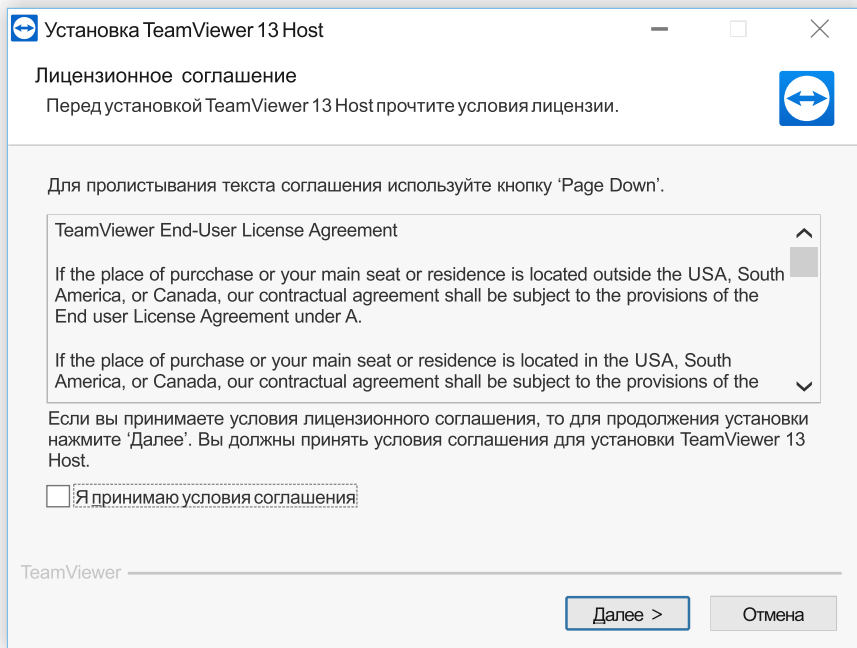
Установка TeamViewer 13 Host

Лицензионное соглашение
Перед установкой TeamViewer 13 Host прочтите условия лицензии.

Для пролистывания текста соглашения используйте кнопку 'Page Down'.

TeamViewer End-User License Agreement

If the place of purcchase or your main seat or residence is located outside the USA, South America, or Canada, our contractual agreement shall be subject to the provisions of the End user License Agreement under A.

If the place of purchase or your main seat or residence is located in the USA, South America, or Canada, our contractual agreement shall be subject to the provisions of the

Если вы принимаете условия лицензионного соглашения, то для продолжения установки нажмите 'Далее'. Вы должны принять условия соглашения для установки TeamViewer 13 Host.

Я принимаю условия соглашения

TeamViewer

Далее >
Отмена